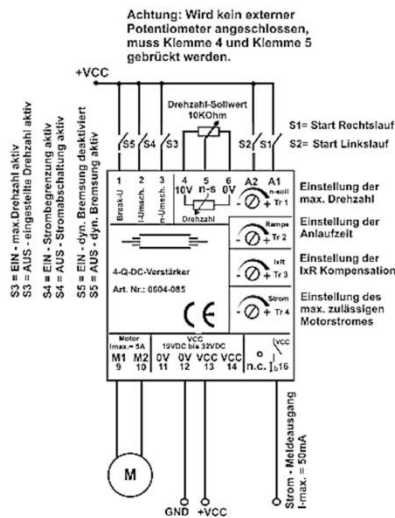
Achtung: Wird kein externer Potentiometer angeschlossen, muss Klemme 4 und Klemme 5 gebrückt werden.

+VCC

S3 = EIN - max.Drehzahl aktiv
S3 = AUS - eingestellte Drehzahl aktiv
S4 = EIN - Strombegrenzung aktiv
S4 = AUS - Stromabschaltung aktiv
S5 = EIN - dyn. Bremsung deaktiviert
S5 = AUS - dyn. Bremsung aktiv

S5 S4 S3

Drehzahl-Sollwert 10KOhm

S2 S1

S1= Start Rechtslauf
S2= Start Linkslauf

1 Break-U
2 I/Umsch.
3 n-Umsch.
4 10V
5 n-S
6 0V
Drehzahl
A2 A1
n-soll
Tr 1

Einstellung der max. Drehzahl

Rampe
Tr 2

Einstellung der Anlaufzeit

IxR
Tr 3

Einstellung der IxR Kompensation

Strom
Tr 4

Einstellung des max. zulässigen Motorstromes

4-Q-DC-Verstärker
Art. Nr.: 0604-085

CE

Motor Imax.= 5A
M1 9
M2 10

VCC 15VDC bis 32VDC
0V 11
0V 12
VCC 13
VCC 14

VCC
n.c. 16

M

GND +VCC

Strom - Meldeausgang I-max. = 50mA